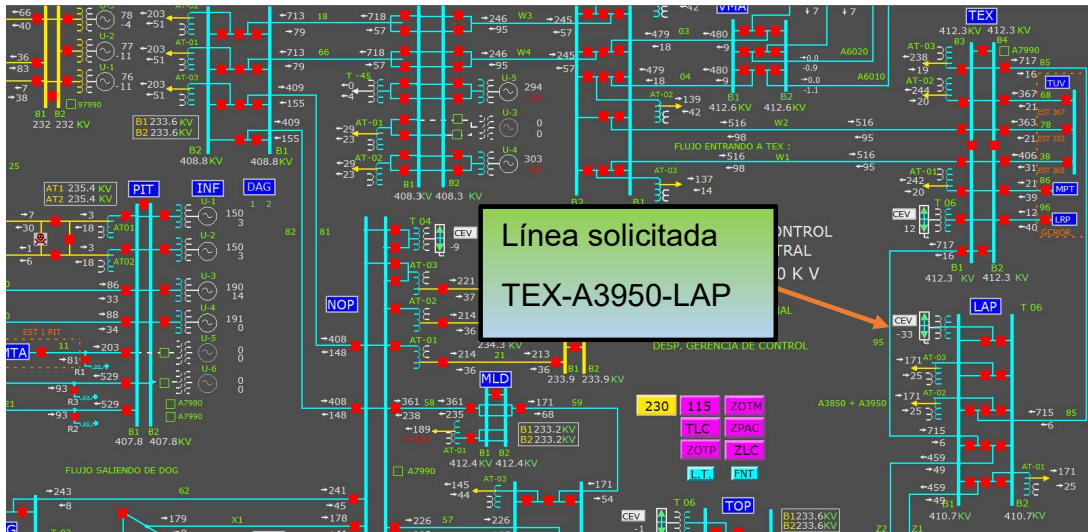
Línea solicitada

TEX-A3950-LAP

TEX
412.3 KV 412.3 KV
LAP
T 06
PIT
INF
DAG
NOP
MLD
TOP
VMA
AT1 235.4 KV
AT2 235.4 KV
B1 233.6 KV
B2 233.6 KV
B1 232 232 KV
97990
408.8 KV 408.8 KV
408.3 KV 408.3 KV
407.8 407.8 KV
412.4 KV 412.4 KV
410.7 KV 410.7 KV
412.6 KV 412.6 KV
233.9 233.9 KV
B1 233.2 KV
B2 233.2 KV
B1 233.6 KV
B2 233.6 KV
FLUJO ENTRANDO A TEX :
FLUJO SALIENDO DE DOG
DESP. GERENCIA DE CONTROL
CONTROL
TRAL
0 K V
EST 1 PIT
A3850 + A3950
A7990
A7980
A6020
A6010
CEV
230
115
ZOTM
TLC
ZPAC
ZOTP
ZLC
L.T.
FNT
TUV
MPT
LRP
W1
W2
W3
W4
AT-01
AT-02
AT-03
U-1
U-2
U-3
U-4
U-5
U-6
T-45
T 04
T 06